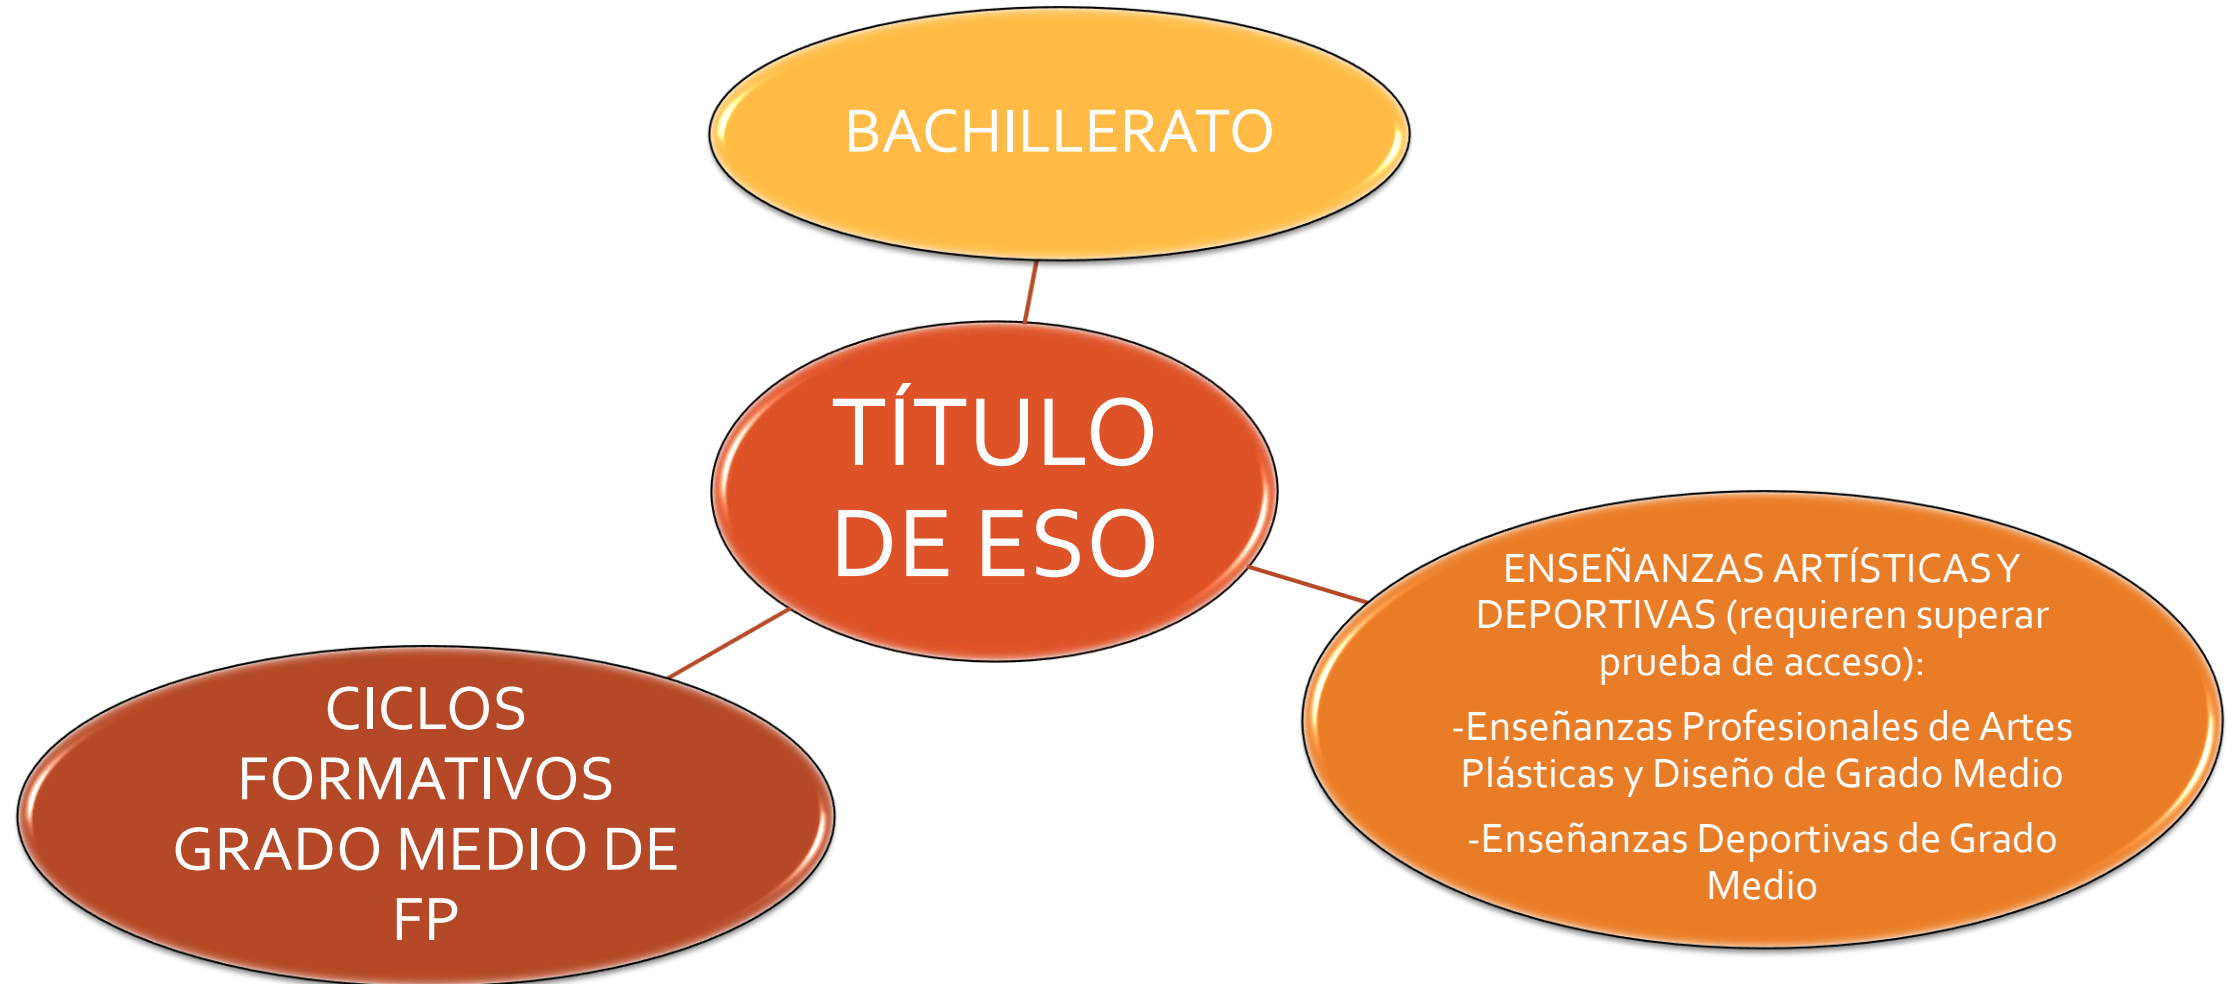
BACHILLERATO

TÍTULO DE ESO

ENSEÑANZAS ARTÍSTICAS Y DEPORTIVAS (requieren superar prueba de acceso):

-Enseñanzas Profesionales de Artes Plásticas y Diseño de Grado Medio

-Enseñanzas Deportivas de Grado Medio

CICLOS FORMATIVOS GRADO MEDIO DE FP